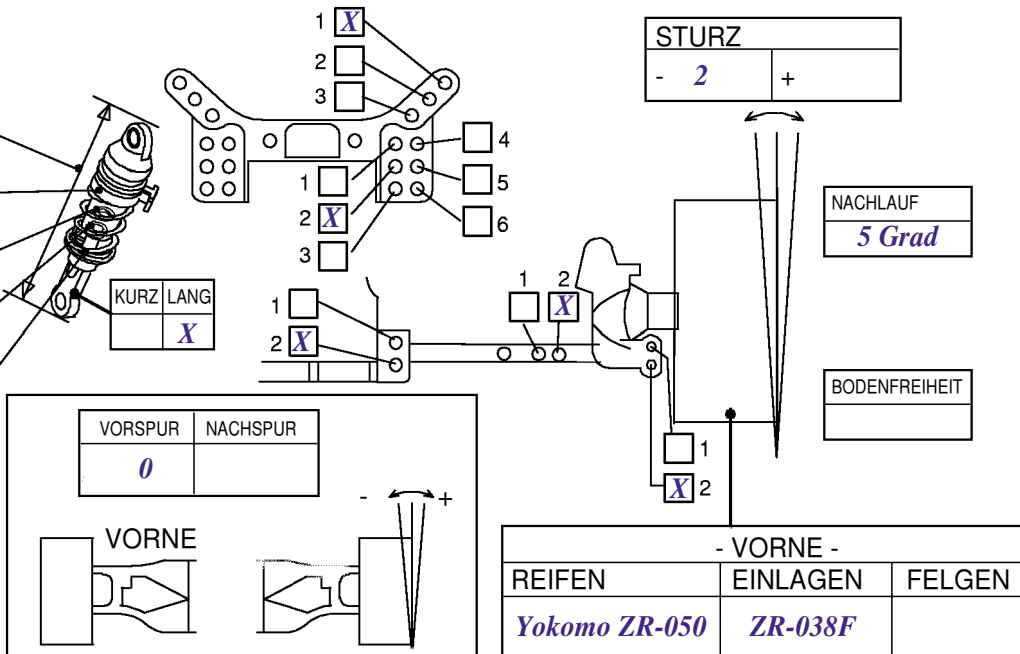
1 X
2
3

STURZ
| - 2 | + |

4
1
5
2 X
6
3

NACHLAUF
5 Grad

| KURZ | LANG |
|---|---|
| | X |

1 2 X

1
2 X

BODENFREIHEIT

| VORSPUR | NACHSPUR |
|---|---|
| 0 | |

1
X 2

- +

VORNE

- VORNE -

| REIFEN | EINLAGEN | FELGEN |
|---|---|---|
| Yokomo ZR-050 | ZR-038F | |